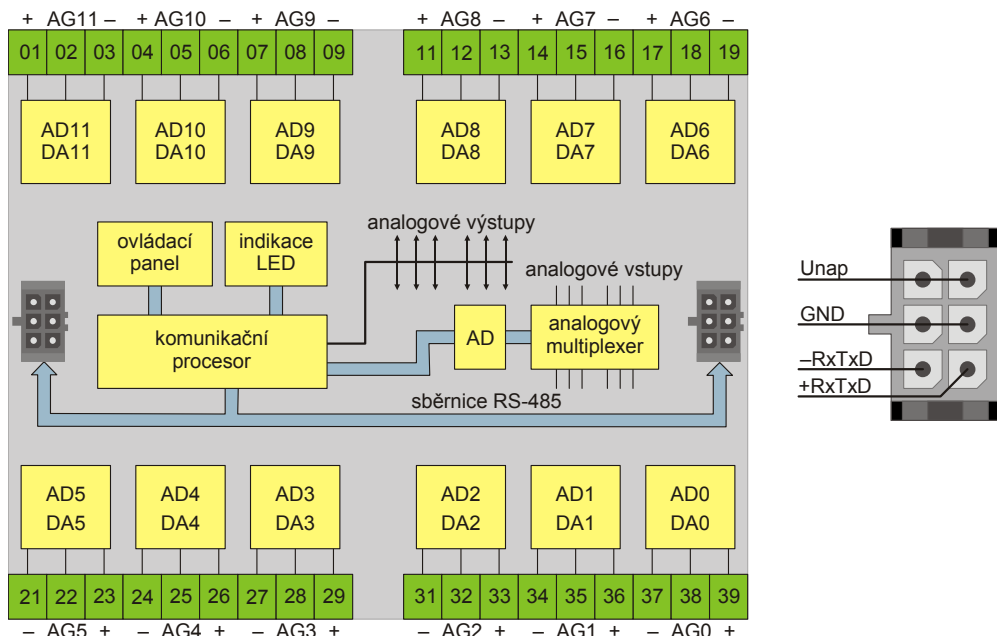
+ AG11 – + AG10 – + AG9 – + AG8 – + AG7 – + AG6 –

01 02 03 04 05 06 07 08 09 11 12 13 14 15 16 17 18 19

AD11 DA11

AD10 DA10

AD9 DA9

AD8 DA8

AD7 DA7

AD6 DA6

ovládací panel

indikace LED

analogové výstupy

analogové vstupy

komunikační procesor

AD

analogový multiplexer

sběrnice RS-485

Unap

GND

–RxTxD

+RxTxD

AD5 DA5

AD4 DA4

AD3 DA3

AD2 DA2

AD1 DA1

AD0 DA0

21 22 23 24 25 26 27 28 29 31 32 33 34 35 36 37 38 39

– AG5 + – AG4 + – AG3 + – AG2 + – AG1 + – AG0 +